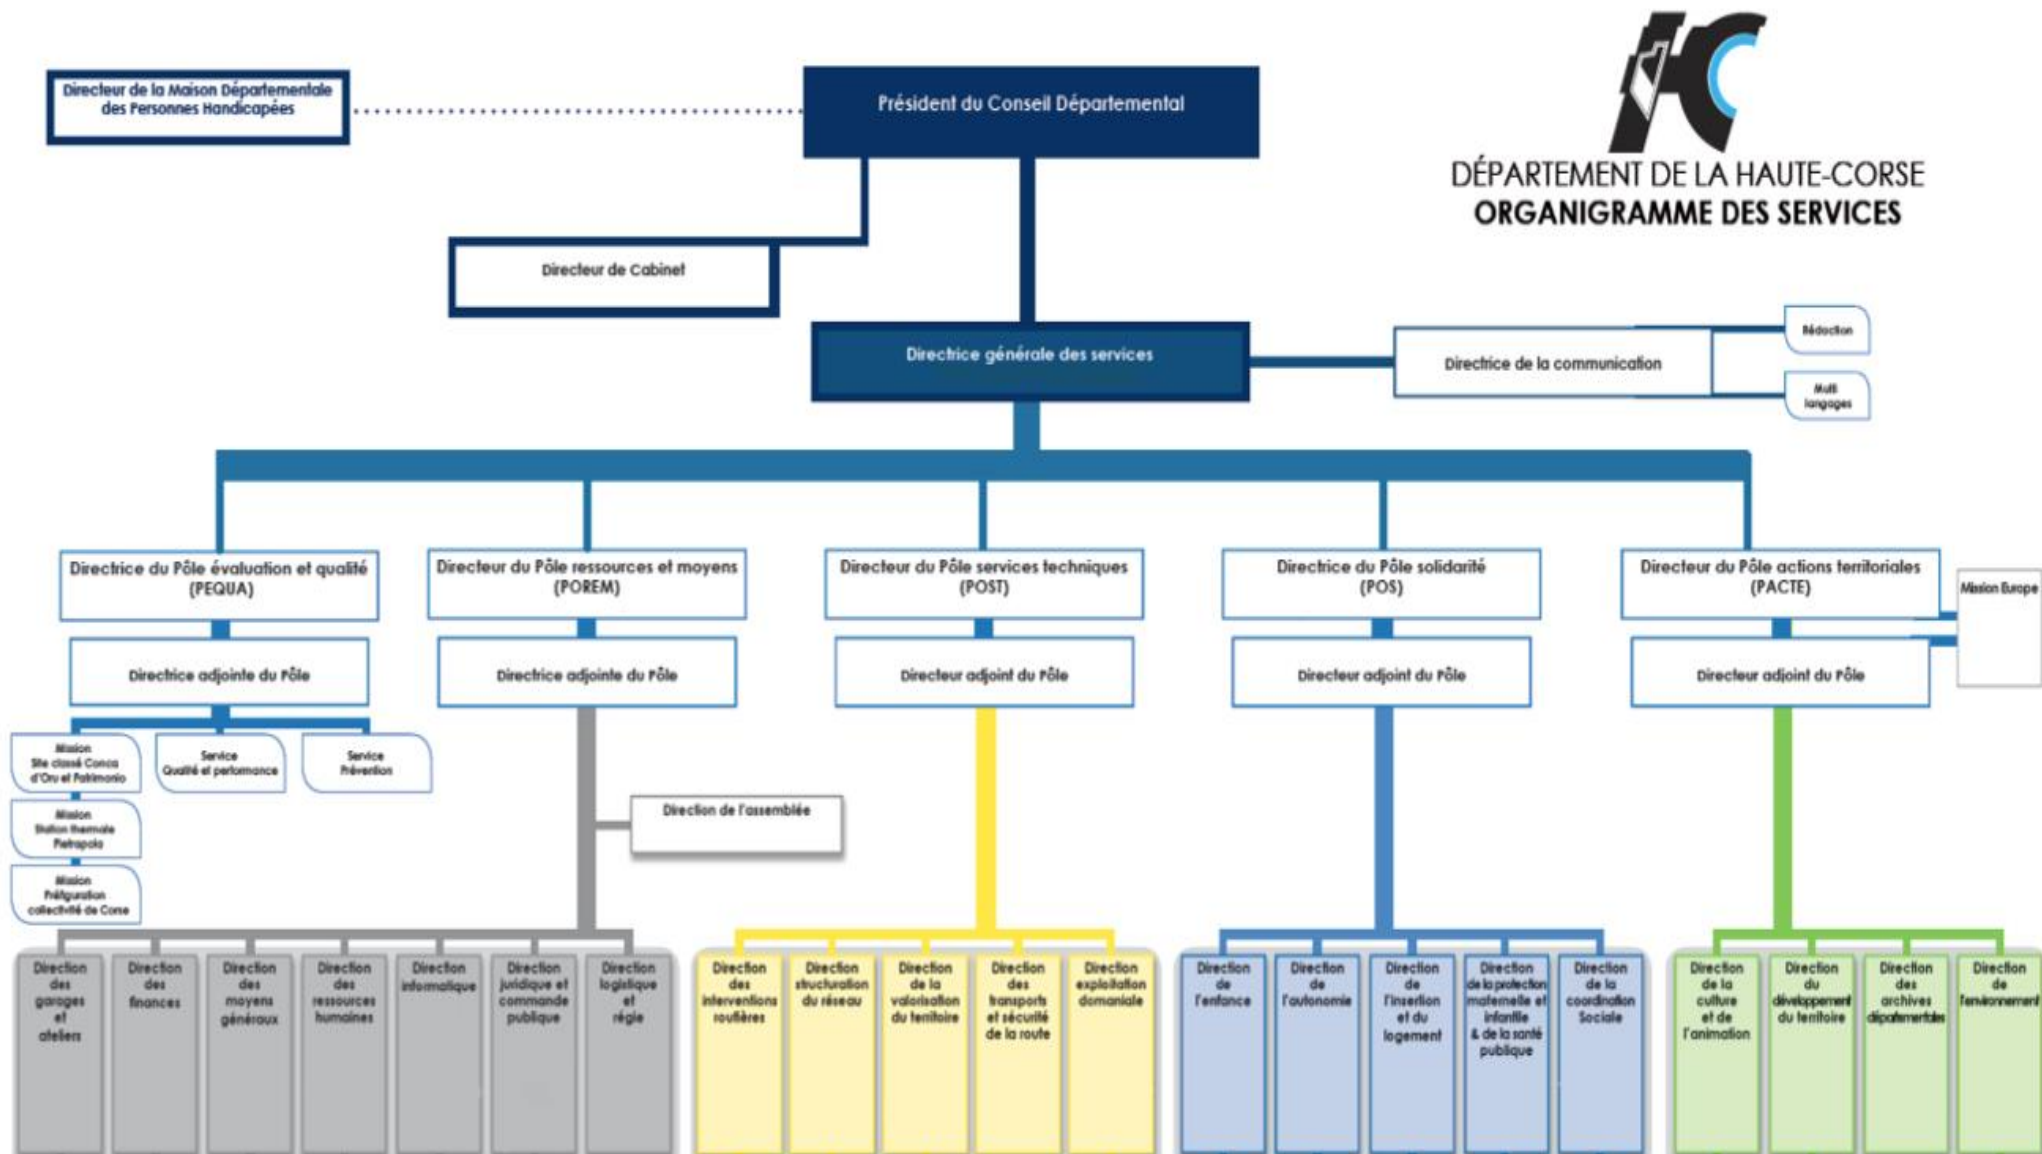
DÉPARTEMENT DE LA HAUTE-CORSE
ORGANIGRAMME DES SERVICES

Directeur de la Maison Départementale des Personnes Handicapées

Président du Conseil Départemental

Directeur de Cabinet

Directrice générale des services

Directrice de la communication

Rédaction

Multi langages

Directrice du Pôle évaluation et qualité (PEQUA)

Directrice adjointe du Pôle

Mission Site classé Conca d'Oru et Patrimonio

Service Qualité et performance

Service Prévention

Mission Station thermale Pietrapola

Mission Préfiguration collectivité de Corse

Directeur du Pôle ressources et moyens (POREM)

Directrice adjointe du Pôle

Direction de l'assemblée

Direction des garages et ateliers

Direction des finances

Direction des moyens généraux

Direction des ressources humaines

Direction informatique

Direction juridique et commande publique

Direction logistique et régie

Directeur du Pôle services techniques (POST)

Directeur adjoint du Pôle

Direction des interventions routières

Direction structuration du réseau

Direction de la valorisation du territoire

Direction des transports et sécurité de la route

Direction exploitation domaniale

Directrice du Pôle solidarité (POS)

Directeur adjoint du Pôle

Direction de l'enfance

Direction de l'autonomie

Direction de l'insertion et du logement

Direction de la protection maternelle et infantile & de la santé publique

Direction de la coordination Sociale

Directeur du Pôle actions territoriales (PACTE)

Mission Europe

Directeur adjoint du Pôle

Direction de la culture et de l'animation

Direction du développement du territoire

Direction des archives départementales

Direction de l'environnement